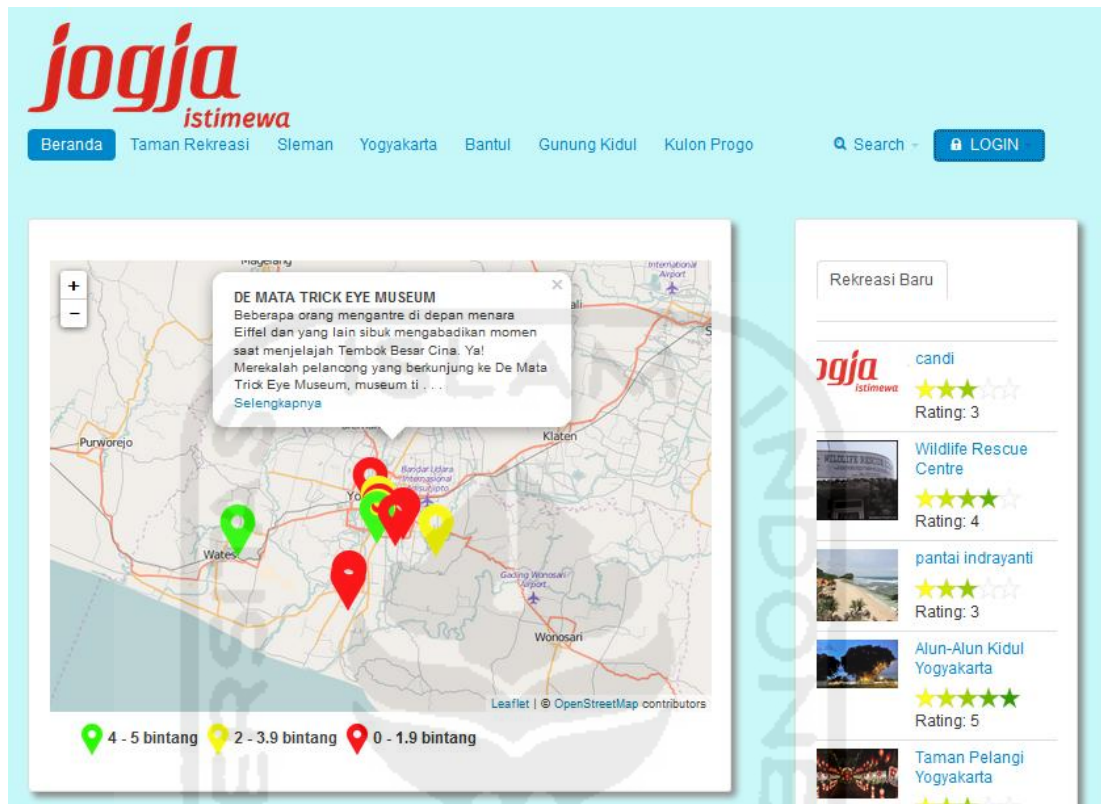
jogja istimewa

Beranda Taman Rekreasi Sleman Yogyakarta Bantul Gunung Kidul Kulon Progo Search LOGIN

Magelang
International Airport
+
−
DE MATA TRICK EYE MUSEUM
Beberapa orang mengantre di depan menara Eiffel dan yang lain sibuk mengabadikan momen saat menjelajah Tembok Besar Cina. Ya! Merekalah pelancong yang berkunjung ke De Mata Trick Eye Museum, museum ti . . .
Selengkapnya
×
Purworejo
Klaten
Bandar Udara Internasional Adisutjipto
Yo
Wates
Gading Wonosari Airport
Wonosari
Leaflet | © OpenStreetMap contributors

4 - 5 bintang 2 - 3.9 bintang 0 - 1.9 bintang

Rekreasi Baru

jogja istimewa
candi
Rating: 3

Wildlife Rescue Centre
Rating: 4

pantai indrayanti
Rating: 3

Alun-Alun Kidul Yogyakarta
Rating: 5

Taman Pelangi Yogyakarta